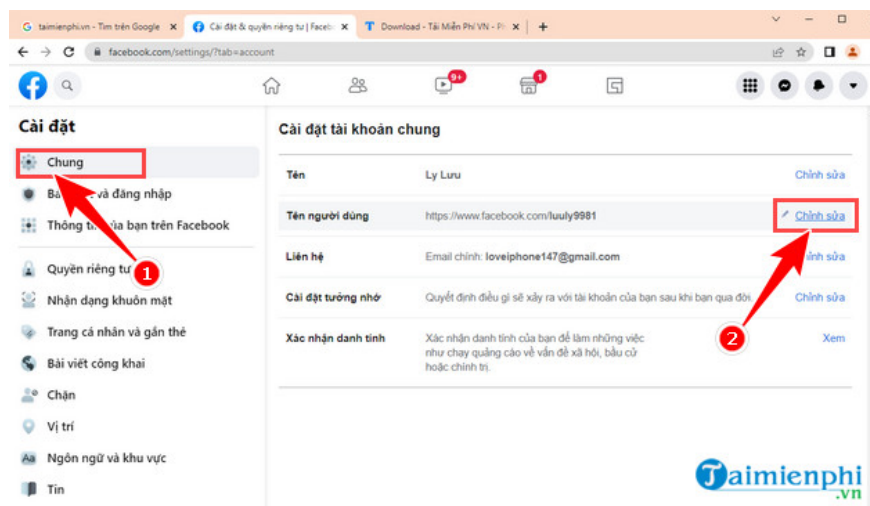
G taimienphi.vn - Tìm trên Google ×
Cài đặt & quyền riêng tư | Facebo ×
T Download - Tải Miễn Phí VN - Ph ×
+

facebook.com/settings/?tab=account

9+
1

Cài đặt

Chung
Bả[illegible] và đăng nhập
Thông t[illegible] ủa bạn trên Facebook
Quyền riêng tư
Nhận dạng khuôn mặt
Trang cá nhân và gắn thẻ
Bài viết công khai
Chặn
Vị trí
Ngôn ngữ và khu vực
Tin

Cài đặt tài khoản chung

| Tên | Ly Luu | Chỉnh sửa |
|---|---|---|
| Tên người dùng | https://www.facebook.com/luuly9981 | Chỉnh sửa |
| Liên hệ | Email chính: loveiphone147@gmail.com | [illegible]nh sửa |
| Cài đặt tưởng nhớ | Quyết định điều gì sẽ xảy ra với tài khoản của bạn sau khi bạn qua đời. | Chỉnh sửa |
| Xác nhận danh tính | Xác nhận danh tính của bạn để làm những việc như chạy quảng cáo về vấn đề xã hội, bầu cử hoặc chính trị. | Xem |

1
2

Taimienphi
.vn